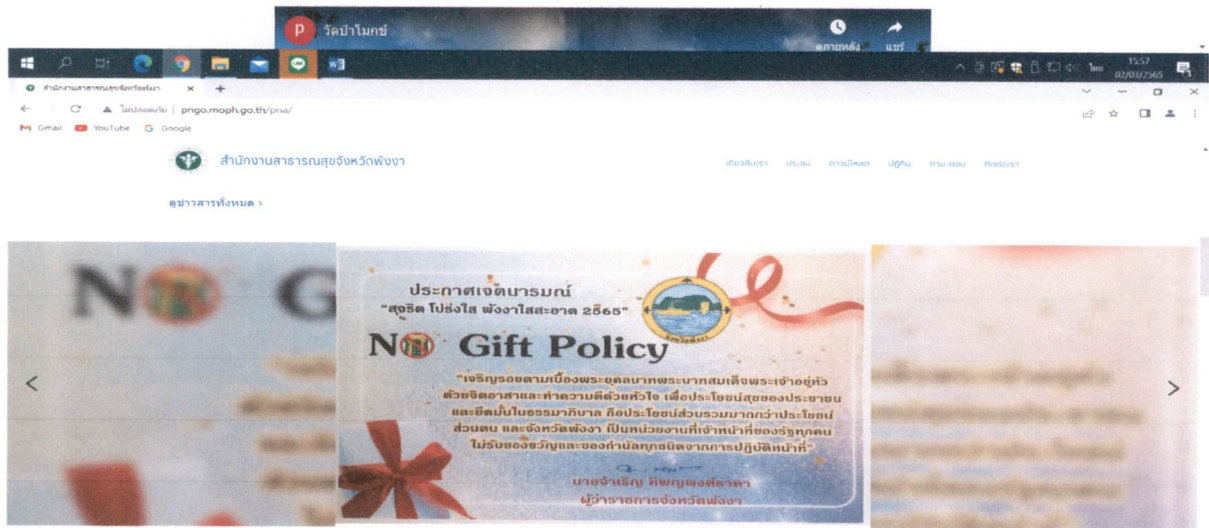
วัดป่าโมกข์

ดูภายหลัง แชร์

15:57 02/03/2565

สำนักงานสาธารณสุขจังหวัดพังงา

ไม่ปลอดภัย | pngo.moph.go.th/pna/

Gmail YouTube Google

สำนักงานสาธารณสุขจังหวัดพังงา

เกี่ยวกับเรา ประชุม การเปิดเผย ปฏิทิน ถาม-ตอบ ติดต่อเรา

ดูข่าวสารทั้งหมด >

ประกาศเจตนารมณ์
"สุจริต โปร่งใส พังงาไสสะอาด 2565"

NO Gift Policy

"เจริญรอยตามเบื้องพระยุคลบาทพระบาทสมเด็จพระเจ้าอยู่หัว ด้วยจิตอาสาและทำความดีด้วยหัวใจ เพื่อประโยชน์สุขของประชาชน และยึดมั่นในธรรมาภิบาล ถือประโยชน์ส่วนรวมมากกว่าประโยชน์ส่วนตน และจังหวัดพังงา เป็นหน่วยงานที่เจ้าหน้าที่ของรัฐทุกคน ไม่รับของขวัญและของกำนัลทุกชนิดจากการปฏิบัติหน้าที่"

นายจำเริญ ทิพญพงศ์ธาดา
ผู้ว่าราชการจังหวัดพังงา